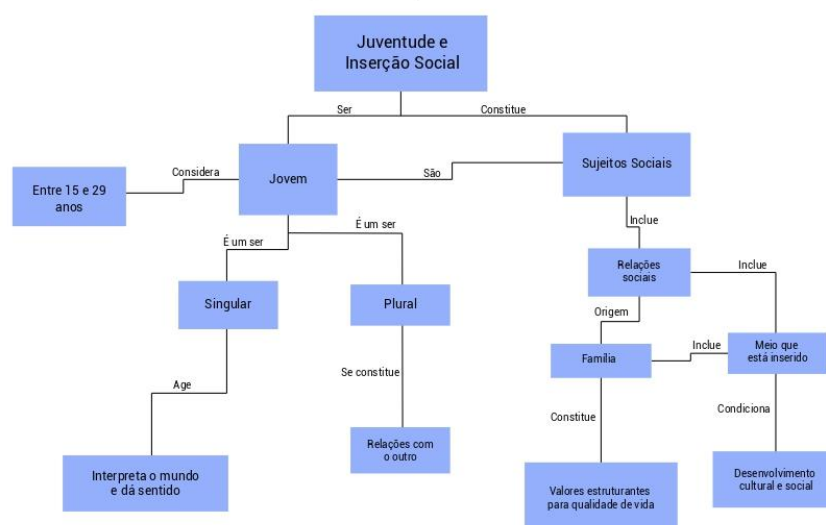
Juventude e Inserção Social

Ser

Constitue

Entre 15 e 29 anos

Considera

Jovem

São

Sujeitos Sociais

É um ser

É um ser

Inclue

Relações sociais

Inclue

Singular

Plural

Origem

Família

Inclue

Meio que está inserido

Age

Se constitue

Constitue

Condiciona

Relações com o outro

Interpreta o mundo e dá sentido

Valores estruturantes para qualidade de vida

Desenvolvimento cultural e social